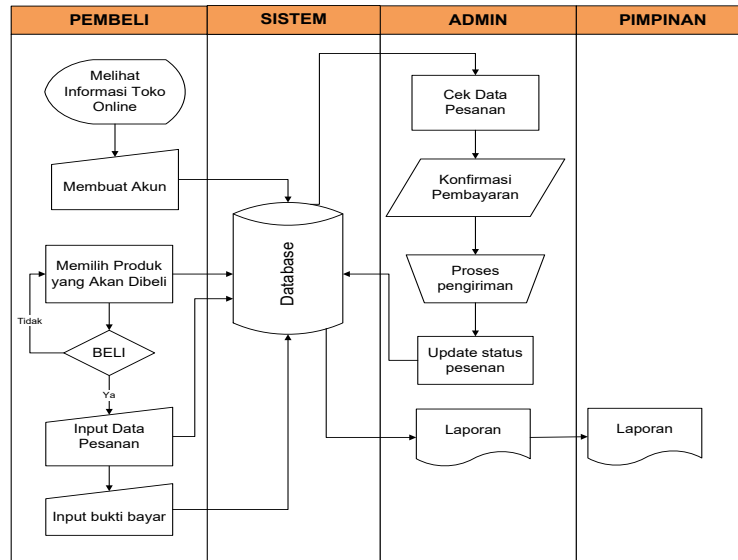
PEMBELI

SISTEM

ADMIN

PIMPINAN

Melihat Informasi Toko Online

Membuat Akun

Memilih Produk yang Akan Dibeli

Tidak

BELI

Ya

Input Data Pesanan

Input bukti bayar

Database

Cek Data Pesanan

Konfirmasi Pembayaran

Proses pengiriman

Update status pesenan

Laporan

Laporan